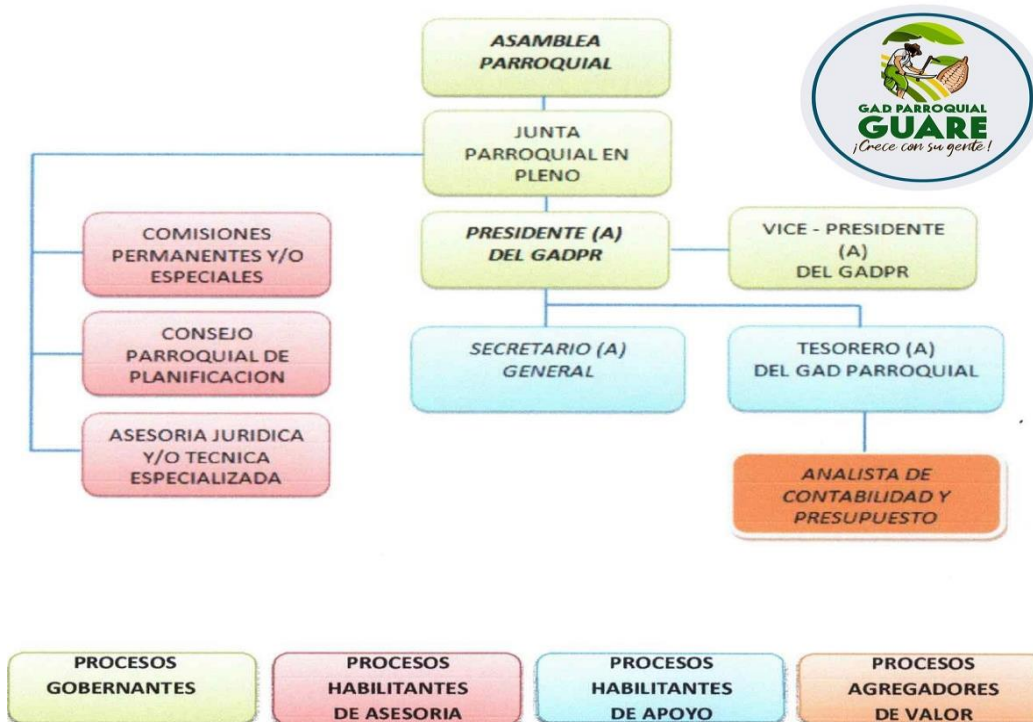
GAD PARROQUIAL
GUARE
¡Crece con su gente!

ASAMBLEA PARROQUIAL

JUNTA PARROQUIAL EN PLENO

COMISIONES PERMANENTES Y/O ESPECIALES

PRESIDENTE (A) DEL GADPR

VICE - PRESIDENTE (A) DEL GADPR

CONSEJO PARROQUIAL DE PLANIFICACION

SECRETARIO (A) GENERAL

TESORERO (A) DEL GAD PARROQUIAL

ASESORIA JURIDICA Y/O TECNICA ESPECIALIZADA

ANALISTA DE CONTABILIDAD Y PRESUPUESTO

PROCESOS GOBERNANTES

PROCESOS HABILITANTES DE ASESORIA

PROCESOS HABILITANTES DE APOYO

PROCESOS AGREGADORES DE VALOR